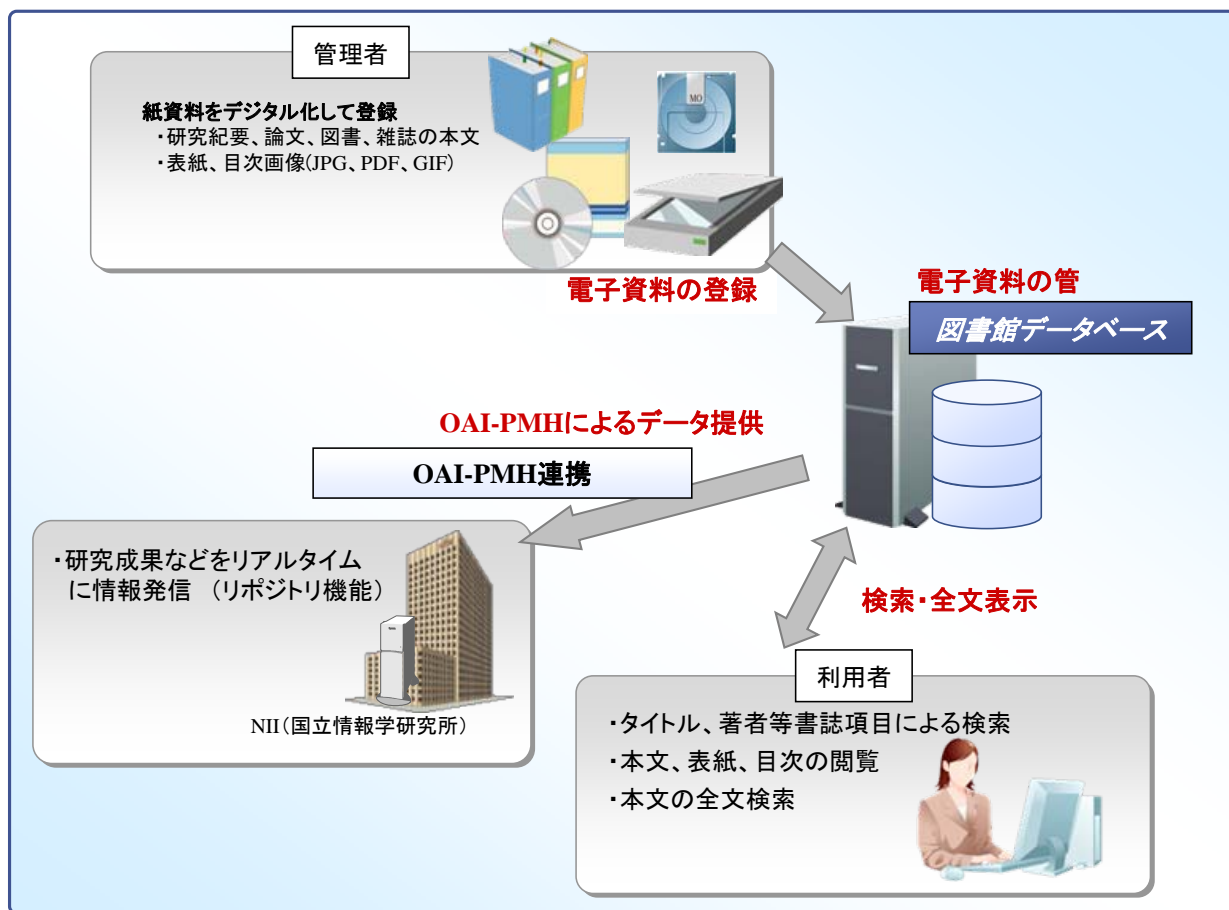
管理者

紙資料をデジタル化して登録
・研究紀要、論文、図書、雑誌の本文
・表紙、目次画像(JPG、PDF、GIF)

MO

電子資料の登録

電子資料の管

図書館データベース

OAI-PMHによるデータ提供

OAI-PMH連携

・研究成果などをリアルタイムに情報発信 （リポジトリ機能）

NII(国立情報学研究所)

検索・全文表示

利用者

・タイトル、著者等書誌項目による検索
・本文、表紙、目次の閲覧
・本文の全文検索